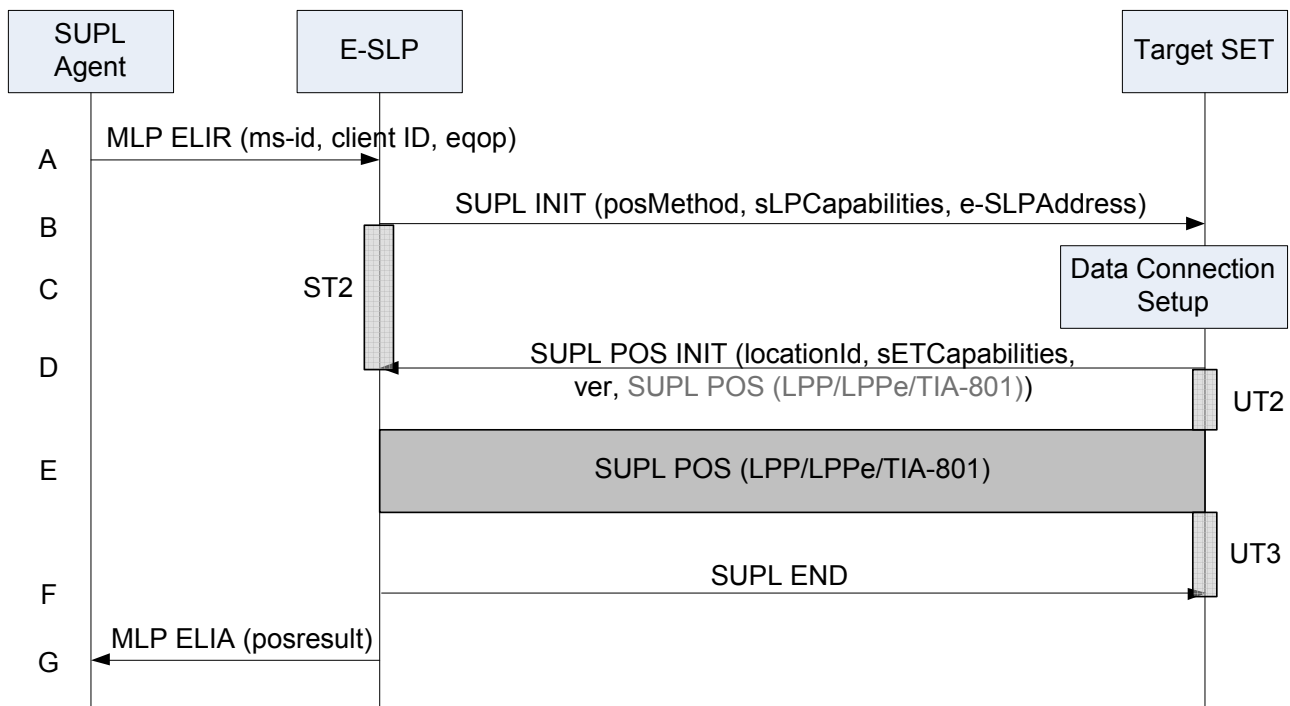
SUPL Agent

E-SLP

Target SET

A

MLP ELIR (ms-id, client ID, eqop)

B

SUPL INIT (posMethod, sLPCapabilities, e-SLPAddress)

C

ST2

Data Connection Setup

D

SUPL POS INIT (locationId, sETCapabilities, ver, SUPL POS (LPP/LPPe/TIA-801))

UT2

E

SUPL POS (LPP/LPPe/TIA-801)

UT3

F

SUPL END

G

MLP ELIA (posresult)